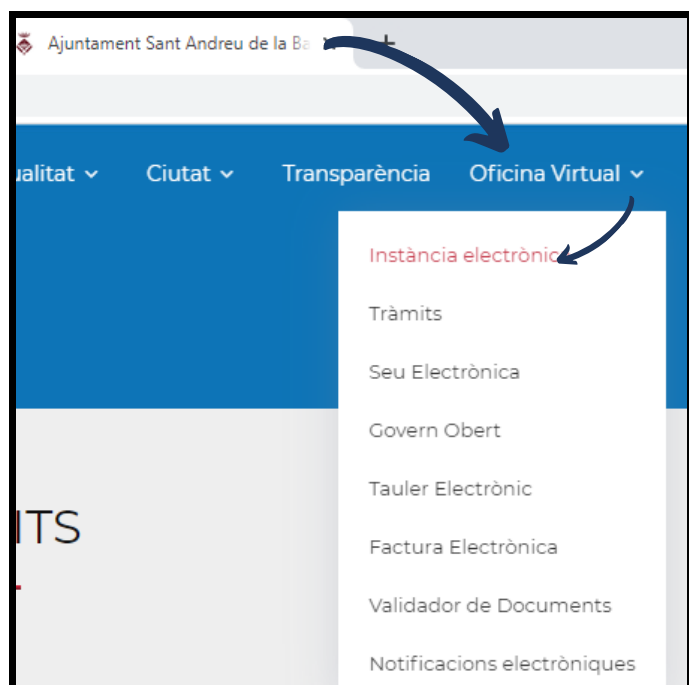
Ajuntament Sant Andreu de la Ba

ualitat Ciutat Transparència Oficina Virtual

Instància electrònic

Tràmits

Seu Electrònica

Govern Obert

Tauler Electrònic

Factura Electrònica

Validador de Documents

Notificacions electròniques

ITS